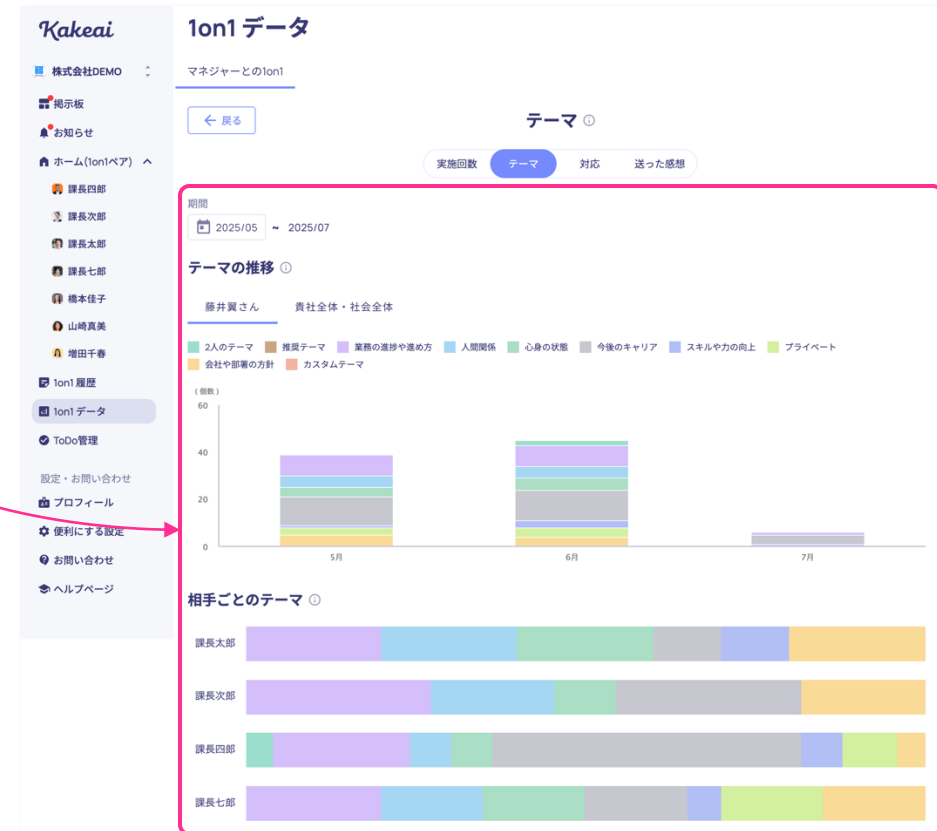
Kakeai

株式会社DEMO

掲示板
お知らせ
ホーム(1on1ペア)
課長四郎
課長次郎
課長太郎
課長七郎
橋本佳子
山崎真美
増田千春
1on1 履歴
1on1 データ
ToDo管理

設定・お問い合わせ
プロフィール
便利にする設定
お問い合わせ
ヘルプページ

1on1 データ

マネジャーとの1on1

← 戻る

テーマ

実施回数 テーマ 対応 送った感想

期間
2025/05 ~ 2025/07

テーマの推移

藤井翼さん 貴社全体・社会全体

2人のテーマ 推奨テーマ 業務の進捗や進め方 人間関係 心身の状態 今後のキャリア スキルや力の向上 プライベート 会社や部署の方針 カスタムテーマ

(個数)
60
40
20
0
5月 6月 7月

相手ごとのテーマ

課長太郎
課長次郎
課長四郎
課長七郎